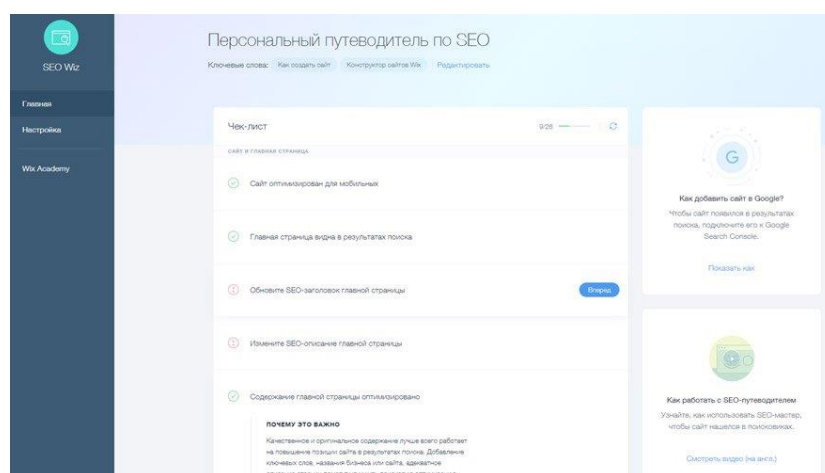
SEO Wiz

Главная

Настройка

Wix Academy

Персональный путеводитель по SEO

Ключевые слова: Как создать сайт Конструктор сайтов Wix Редактировать

Чек-лист

9/26

САЙТ И ГЛАВНАЯ СТРАНИЦА

Сайт оптимизирован для мобильных

Главная страница видна в результатах поиска

Обновите SEO-заголовок главной страницы

Вперед

Измените SEO-описание главной страницы

Содержание главной страницы оптимизировано

ПОЧЕМУ ЭТО ВАЖНО

Качественное и оригинальное содержание лучше всего работает на повышение позиции сайта в результатах поиска. Добавление ключевых слов, названия бизнеса или сайта, адекватное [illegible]

G

Как добавить сайт в Google?

Чтобы сайт появился в результатах поиска, подключите его к Google Search Console.

Показать как

Как работать с SEO-путеводителем

Узнайте, как использовать SEO-мастер, чтобы сайт нашелся в поисковиках.

Смотреть видео (на англ.)